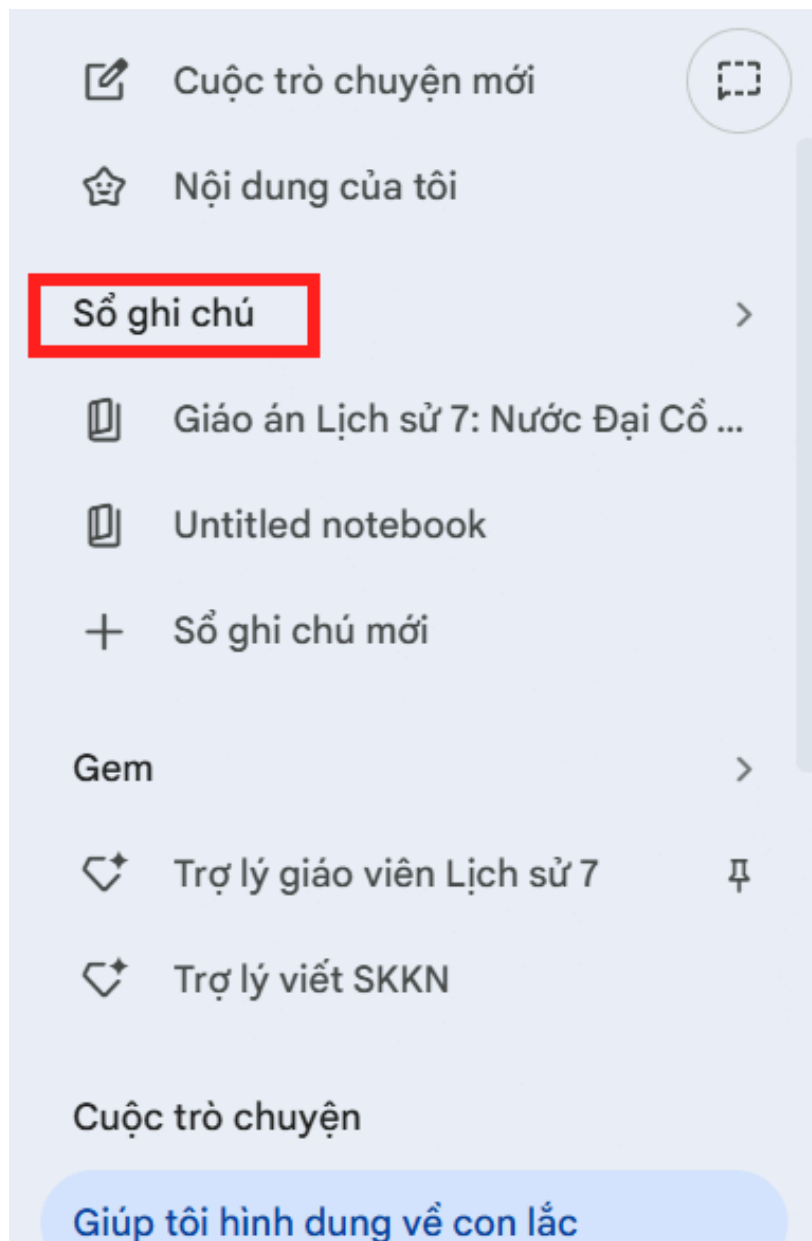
Cuộc trò chuyện mới

Nội dung của tôi

Sổ ghi chú

Giáo án Lịch sử 7: Nước Đại Cồ ...

Untitled notebook

Sổ ghi chú mới

Gem

Trợ lý giáo viên Lịch sử 7

Trợ lý viết SKKN

Cuộc trò chuyện

Giúp tôi hình dung về con lắc